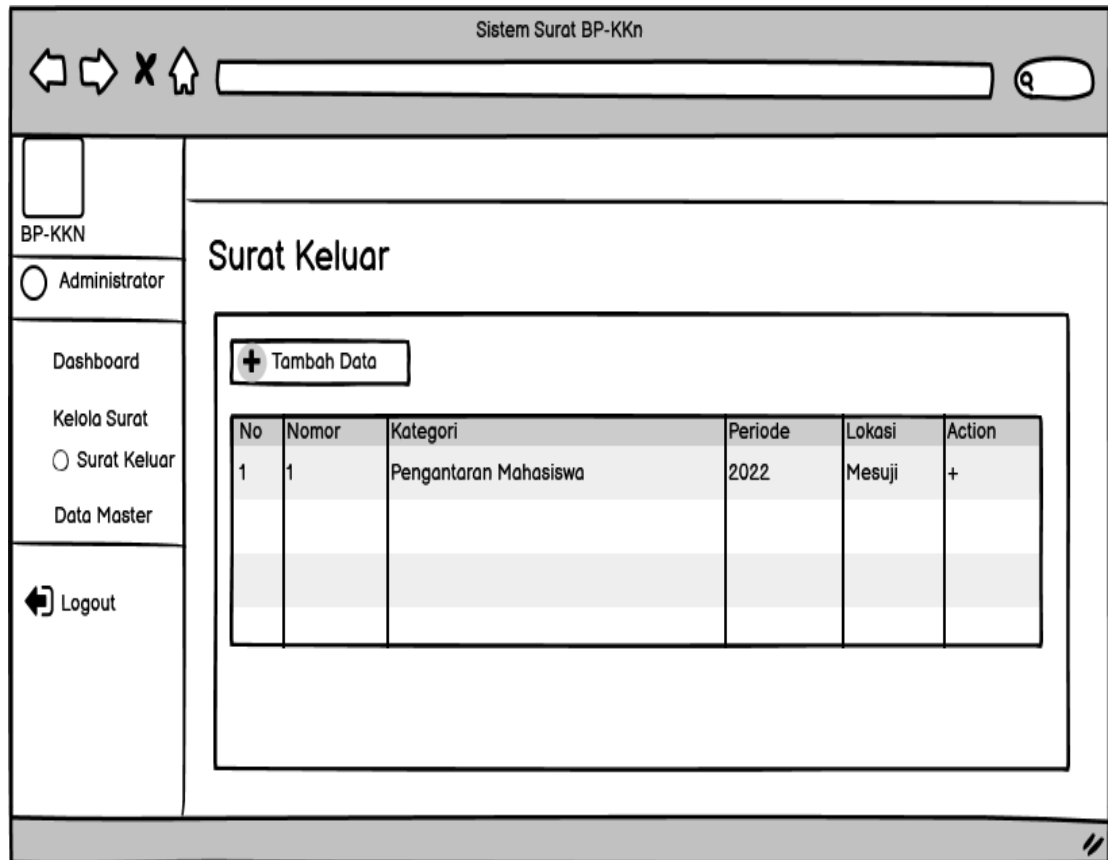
Sistem Surat BP-KKn

BP-KKN

Administrator

Dashboard

Kelola Surat

Surat Keluar

Data Master

Logout

Surat Keluar

Tambah Data

| No | Nomor | Kategori | Periode | Lokasi | Action |
|---|---|---|---|---|---|
| 1 | 1 | Pengantaran Mahasiswa | 2022 | Mesuji | + |
| | | | | | |
| | | | | | |
| | | | | | |